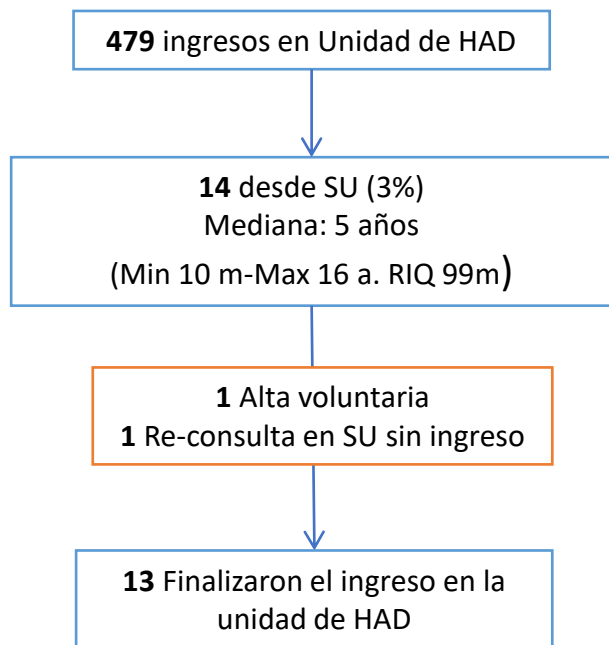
**479** ingresos en Unidad de HAD

**14** desde SU (3%)
Mediana: 5 años
(Min 10 m-Max 16 a. RIQ 99m)

**1** Alta voluntaria
**1** Re-consulta en SU sin ingreso

**13** Finalizaron el ingreso en la unidad de HAD